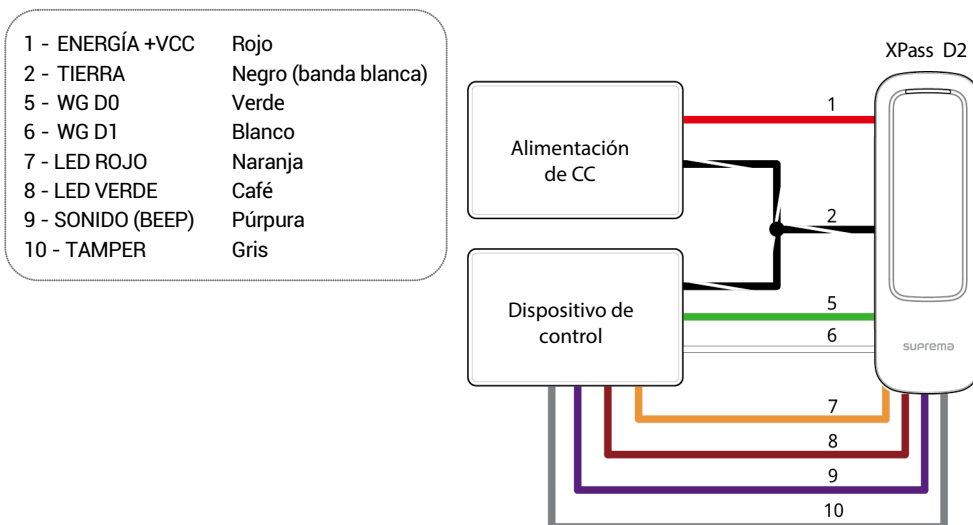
| | |
|---|---|
| 1 - ENERGÍA +VCC | Rojo |
| 2 - TIERRA | Negro (banda blanca) |
| 5 - WG D0 | Verde |
| 6 - WG D1 | Blanco |
| 7 - LED ROJO | Naranja |
| 8 - LED VERDE | Café |
| 9 - SONIDO (BEEP) | Púrpura |
| 10 - TAMPER | Gris |

XPass D2

Alimentación de CC

Dispositivo de control

1

2

5

6

7

8

9

10

suprema